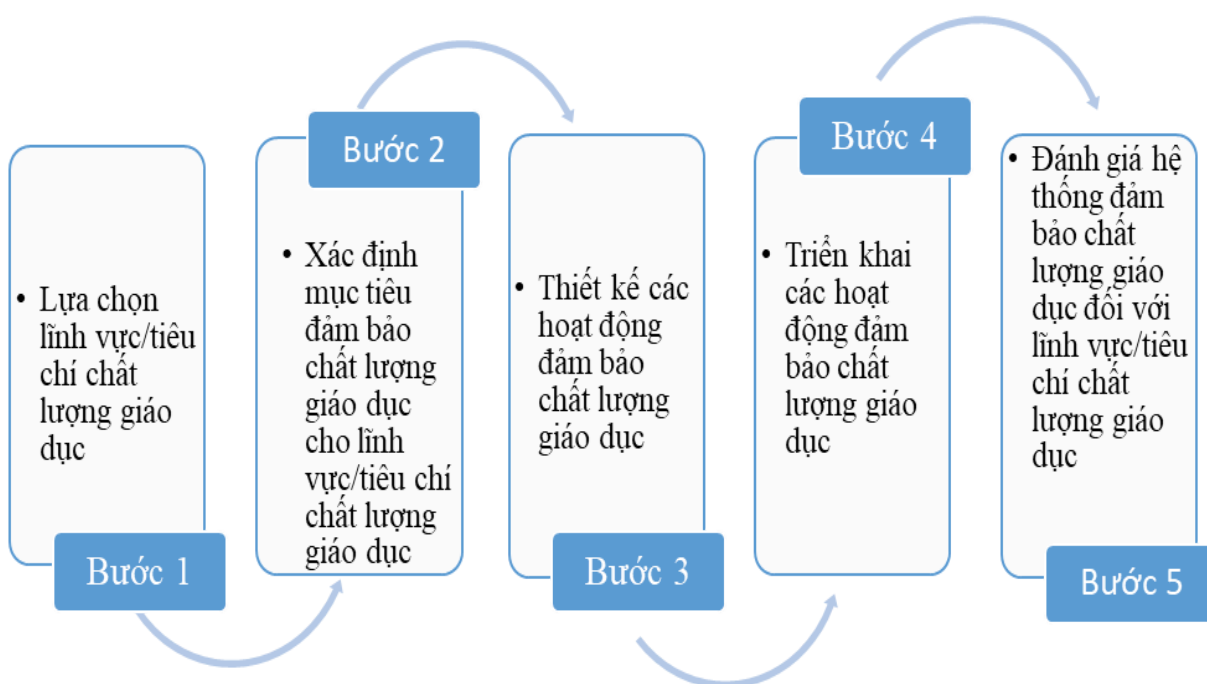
• Lựa chọn lĩnh vực/tiêu chí chất lượng giáo dục

Bước 1

Bước 2

• Xác định mục tiêu đảm bảo chất lượng giáo dục cho lĩnh vực/tiêu chí chất lượng giáo dục

• Thiết kế các hoạt động đảm bảo chất lượng giáo dục

Bước 3

Bước 4

• Triển khai các hoạt động đảm bảo chất lượng giáo dục

• Đánh giá hệ thống đảm bảo chất lượng giáo dục đối với lĩnh vực/tiêu chí chất lượng giáo dục

Bước 5